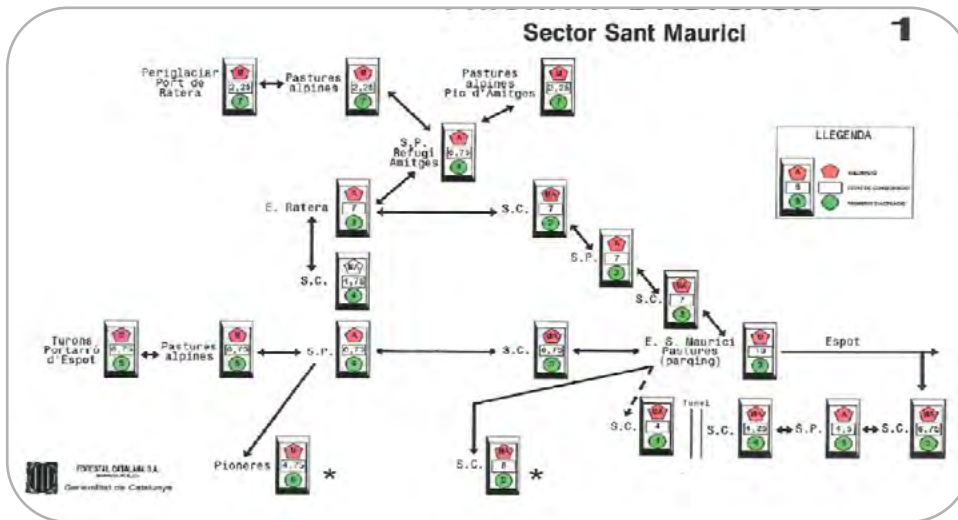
Sector Sant Maurici

1

Periglaciar Port de Ratera
M
2,25
7

Pastures alpines
M
2,25
7

Pastures alpines Pic d'Amitges
M
2,25
7

S.P. Refugi Amitges
A
6,75
4

LLEGENDA

E. Ratera
A
7
3

S.C.
MA
7
2

S.P.
A
7
2

S.C.
MA
4,75
4

S.C.
MA
7
3

Turons Portarró d'Espot
M
6,75
5

Pastures alpines
M
6,75
5

S.P.
A
6,75
3

S.C.
MA
6,75
2

E. S. Maurici Pastures (parking)
M
10
2

Espot

Túnel

S.C.
MA
4
1

S.C.
MA
4,25
4

S.P.
A
4,5
3

S.C.
MA
6,75
4

Pioneres
M
4,75
6
*

S.C.
MA
8
3
*

Generalitat de Catalunya